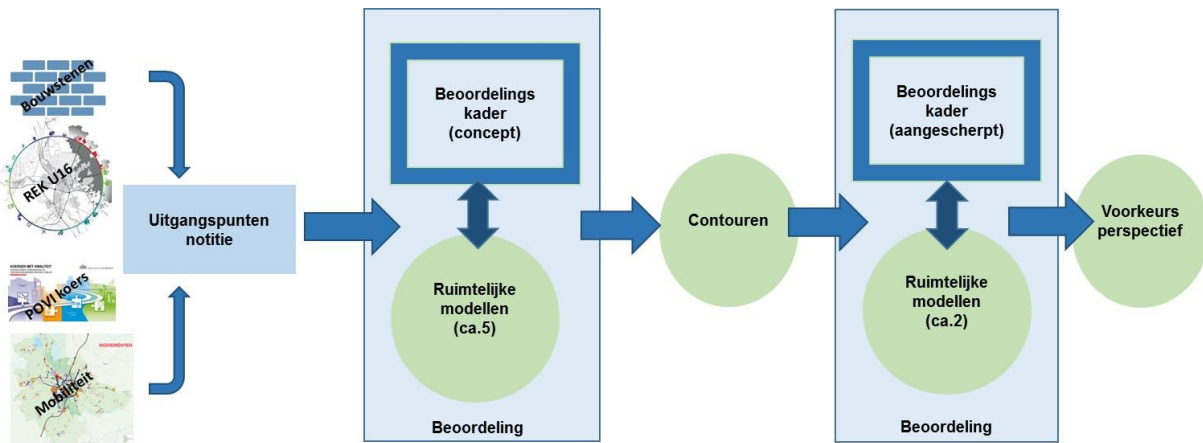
Bouwstenen

REK U16

POVI koers

Mobiliteit

Uitgangspunten notitie

Beoordelings kader (concept)

Ruimtelijke modellen (ca.5)

Beoordeling

Contouren

Beoordelings kader (aangescherpt)

Ruimtelijke modellen (ca.2)

Beoordeling

Voorkeurs perspectief